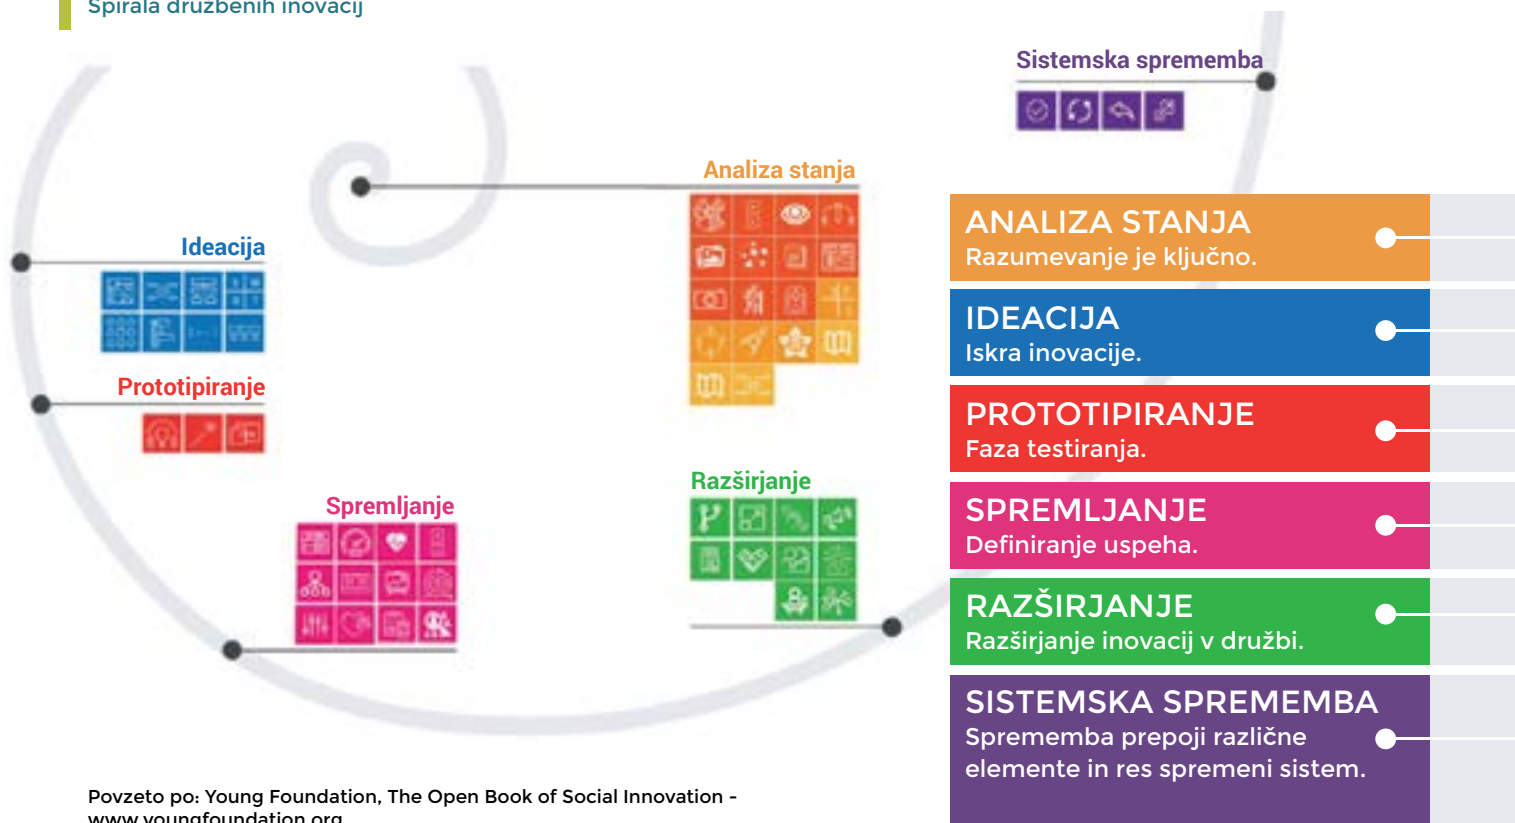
Spirala družbenih inovacij

Sistemska sprememba

Analiza stanja

Ideacija

Prototipiranje

Spremljanje

Razširjanje

ANALIZA STANJA
Razumevanje je ključno.

IDEACIJA
Iskra inovacije.

PROTOTIPIRANJE
Faza testiranja.

SPREMLJANJE
Definiranje uspeha.

RAZŠIRJANJE
Razširjanje inovacij v družbi.

SISTEMSKA SPREMEMBA
Sprememba prepoji različne elemente in res spremeni sistem.

Povzeto po: Young Foundation, The Open Book of Social Innovation - www.youngfoundation.org